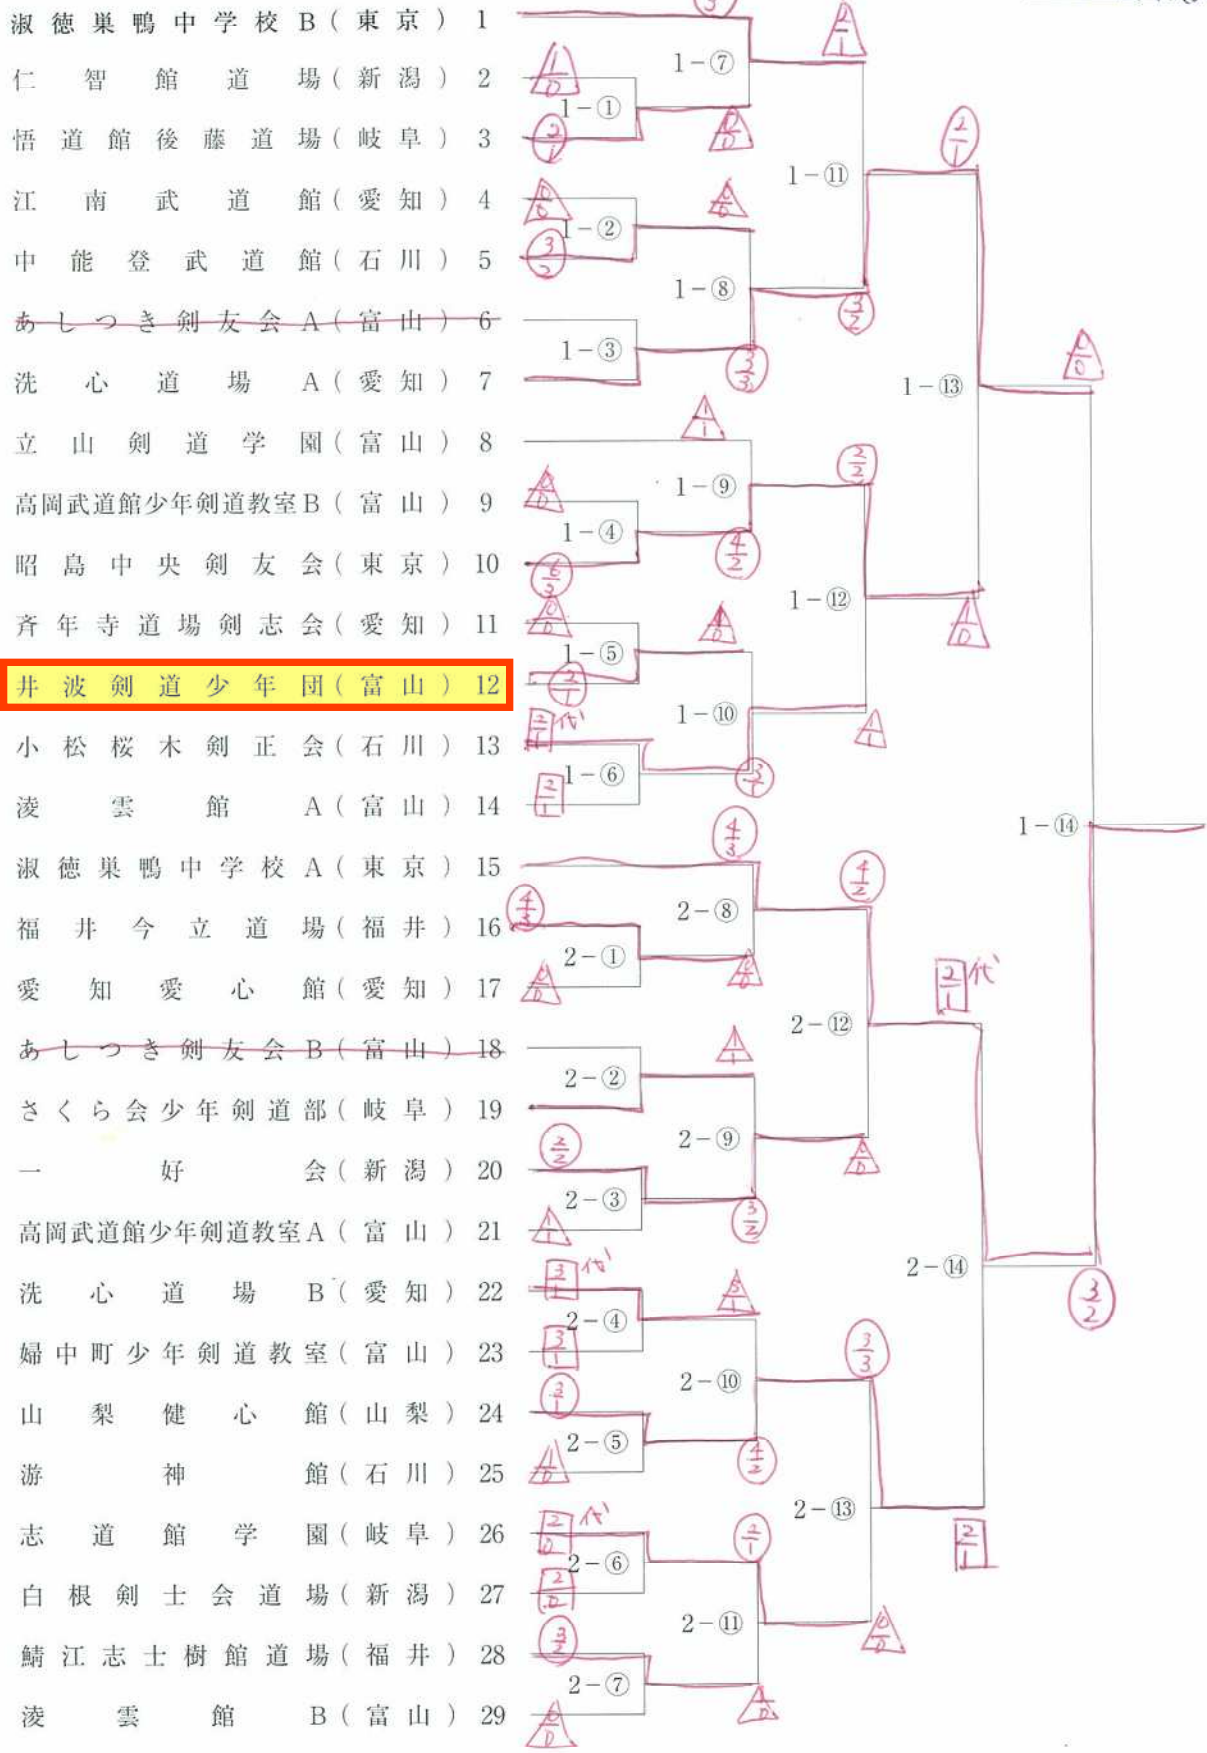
淑徳巣鴨中学校B（東京） 1
仁智館道場（新潟） 2
悟道館後藤道場（岐阜） 3
江南武道館（愛知） 4
中能登武道館（石川） 5
あしつき剣友会A（富山） 6
洗心道場A（愛知） 7
立山剣道学園（富山） 8
高岡武道館少年剣道教室B（富山） 9
昭島中央剣友会（東京） 10
斉年寺道場剣志会（愛知） 11
井波剣道少年団（富山） 12
小松桜木剣正会（石川） 13
淩雲館A（富山） 14
淑徳巣鴨中学校A（東京） 15
福井今立道場（福井） 16
愛知愛心館（愛知） 17
あしつき剣友会B（富山） 18
さくら会少年剣道部（岐阜） 19
一好会（新潟） 20
高岡武道館少年剣道教室A（富山） 21
洗心道場B（愛知） 22
婦中町少年剣道教室（富山） 23
山梨健心館（山梨） 24
游神館（石川） 25
志道館学園（岐阜） 26
白根剣士会道場（新潟） 27
鯖江志士樹館道場（福井） 28
淩雲館B（富山） 29

1－①
1－②
1－③
1－④
1－⑤
1－⑥
1－⑦
1－⑧
1－⑨
1－⑩
1－⑪
1－⑫
1－⑬
1－⑭
2－①
2－②
2－③
2－④
2－⑤
2－⑥
2－⑦
2－⑧
2－⑨
2－⑩
2－⑪
2－⑫
2－⑬
2－⑭

代
代
代
代
代